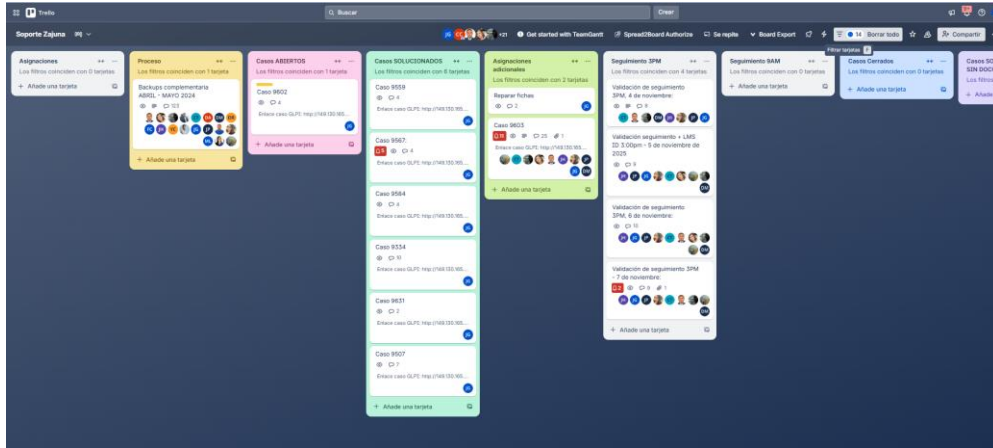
Trello

Buscar

Crear

Soporte Zajuna

+21 Get started with TeamGantt Spread2Board Authorize Se repite Board Export

Filtrar tarjetas

14 Borrar todo Compartir

Asignaciones
Los filtros coinciden con 0 tarjetas
+ Añade una tarjeta

Proceso
Los filtros coinciden con 1 tarjeta
Backups complementaria ABRIL - MAYO 2024
+ Añade una tarjeta

Casos ABIERTOS
Los filtros coinciden con 1 tarjeta
Caso 9602
4
Enlace caso GLPI: http://149.130.165...
+ Añade una tarjeta

Casos SOLUCIONADOS
Los filtros coinciden con 6 tarjetas
Caso 9559
4
Enlace caso GLPI: http://149.130.165...
Caso 9567
4
Enlace caso GLPI: http://149.130.165...
Caso 9564
4
Enlace caso GLPI: http://149.130.165...
Caso 9534
10
Enlace caso GLPI: http://149.130.165...
Caso 9631
2
Enlace caso GLPI: http://149.130.165...
Caso 9507
7
Enlace caso GLPI: http://149.130.165...
+ Añade una tarjeta

Asignaciones adicionales
Los filtros coinciden con 2 tarjetas
Reparar fichas
2
Caso 9603
25 1
Enlace caso GLPI: http://149.130.165...
+ Añade una tarjeta

Seguimiento 3PM
Los filtros coinciden con 4 tarjetas
Validación de seguimiento 3PM, 4 de noviembre:
8
Validación seguimiento + LMS ID 3:00pm - 5 de noviembre de 2025
9
Validación de seguimiento 3PM, 6 de noviembre:
11
Validación de seguimiento 3PM - 7 de noviembre:
9 1
+ Añade una tarjeta

Seguimiento 9AM
Los filtros coinciden con 0 tarjetas
+ Añade una tarjeta

Casos Cerrados
Los filtros coinciden con 0 tarjetas
+ Añade una tarjeta

Casos SO SIN DOC
Los filtros
+ Añade